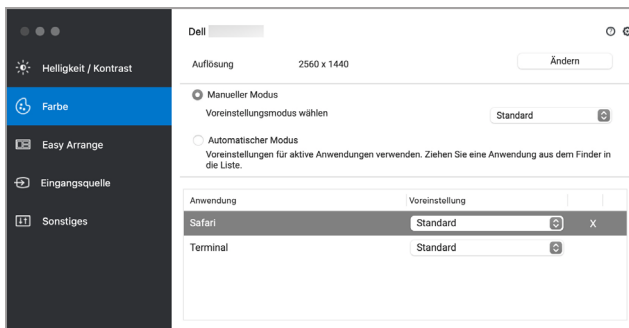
Helligkeit / Kontrast

Farbe

Easy Arrange

Eingangsquelle

Sonstiges

Dell

Auflösung 2560 x 1440

Ändern

Manueller Modus

Voreinstellungsmodus wählen

Standard

Automatischer Modus

Voreinstellungen für aktive Anwendungen verwenden. Ziehen Sie eine Anwendung aus dem Finder in die Liste.

| Anwendung | Voreinstellung | |
|---|---|---|
| Safari | Standard | X |
| Terminal | Standard | |